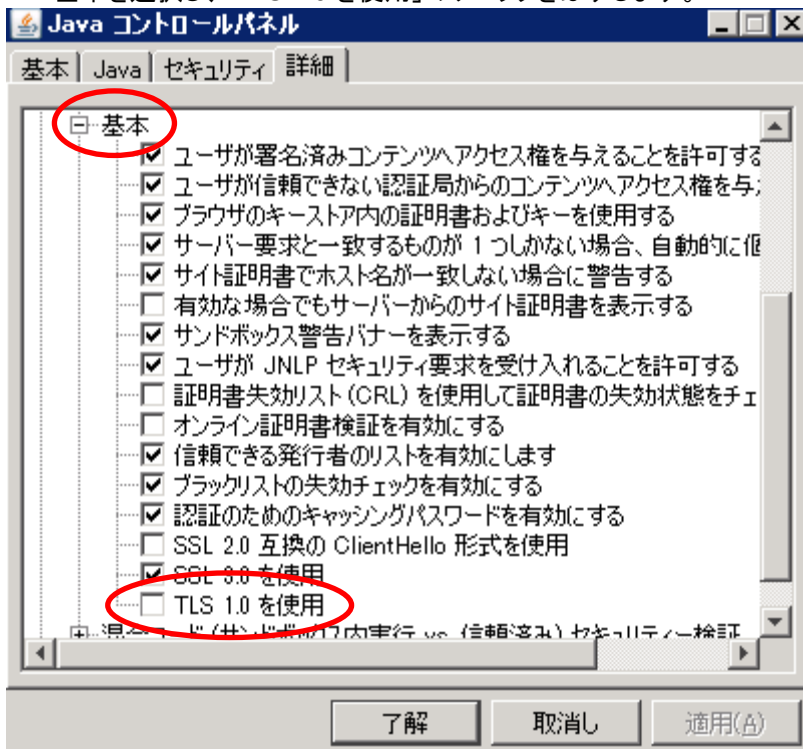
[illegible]

Java コントロールパネル

基本 | Java | セキュリティ | 詳細

基本
ユーザが署名済みコンテンツへアクセス権を与えることを許可する
ユーザが信頼できない認証局からのコンテンツへアクセス権を与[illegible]
ブラウザのキーストア内の証明書およびキーを使用する
サーバー要求と一致するものが 1 つしかない場合、自動的に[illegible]
サイト証明書でホスト名が一致しない場合に警告する
有効な場合でもサーバーからのサイト証明書を表示する
サンドボックス警告バナーを表示する
ユーザが JNLP セキュリティ要求を受け入れることを許可する
証明書失効リスト (CRL) を使用して証明書の失効状態をチェ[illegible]
オンライン証明書検証を有効にする
信頼できる発行者のリストを有効にします
ブラックリストの失効チェックを有効にする
認証のためのキャッシングパスワードを有効にする
SSL 2.0 互換の ClientHello 形式を使用
SSL 3.0 を使用
TLS 1.0 を使用
混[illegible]コード (サンドボックス内実行 vs. 信頼済み) セキュリティー検証

了解 取消し 適用(A)